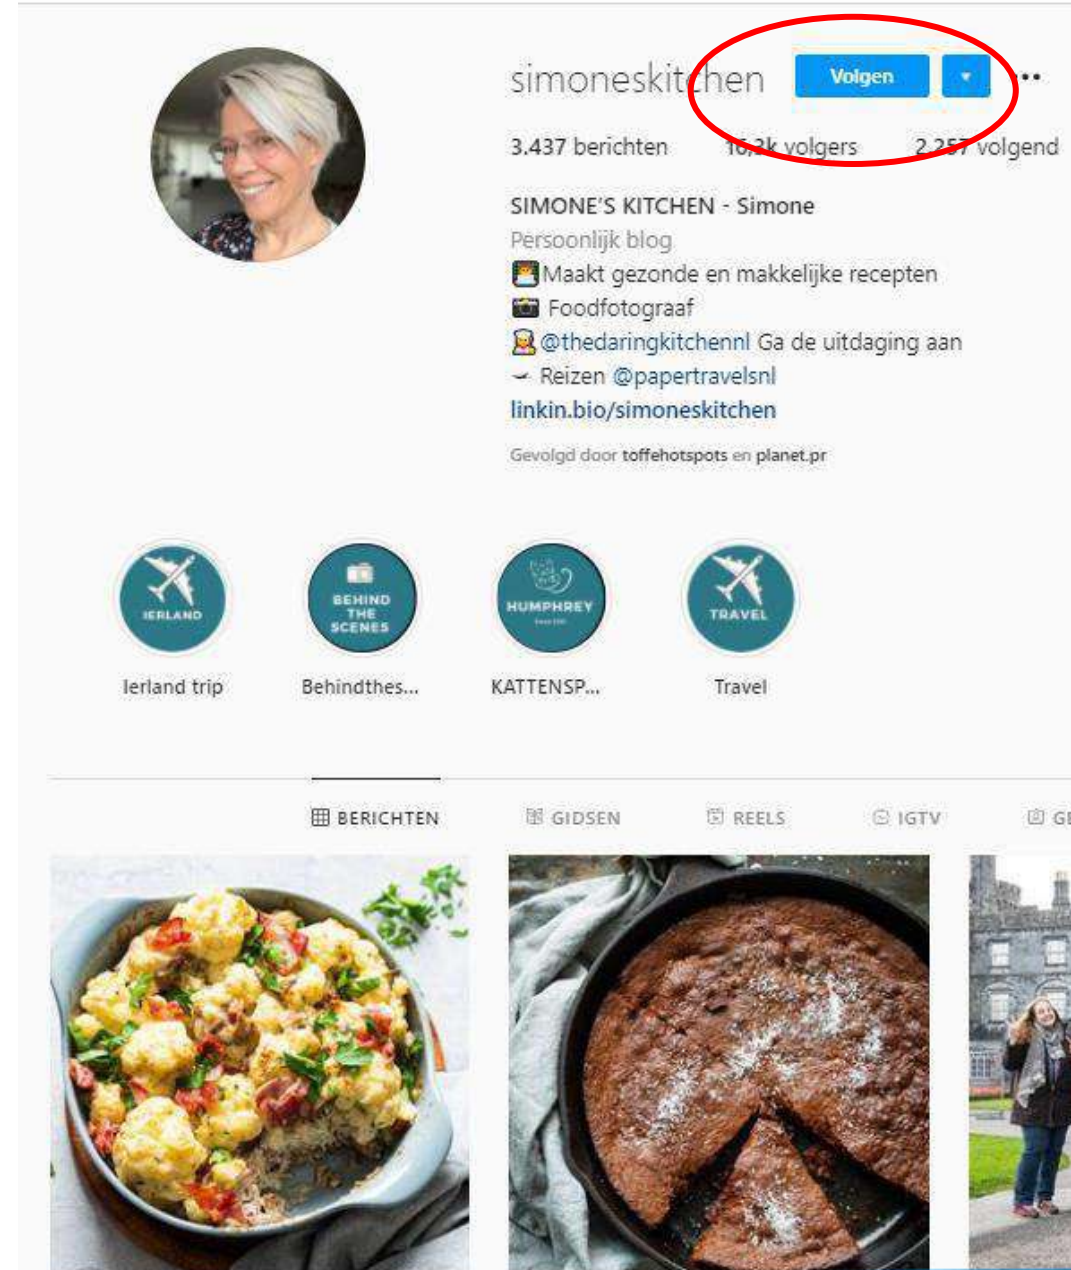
simoneskitchen Volgen ▾ ···

3.437 berichten 16,2k volgers 2.257 volgend

SIMONE'S KITCHEN - Simone
Persoonlijk blog
Maakt gezonde en makkelijke recepten
Foodfotograaf
@thedaringkitchennl Ga de uitdaging aan
Reizen @papertravelsnl
linkin.bio/simoneskitchen

Gevolgd door toffehotspots en planet.pr

IERLAND
Ierland trip

BEHIND THE SCENES
Behindthes...

HUMPHREY
KATTENSP...

TRAVEL
Travel

BERICHTEN GIDSEN REELS IGTV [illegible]